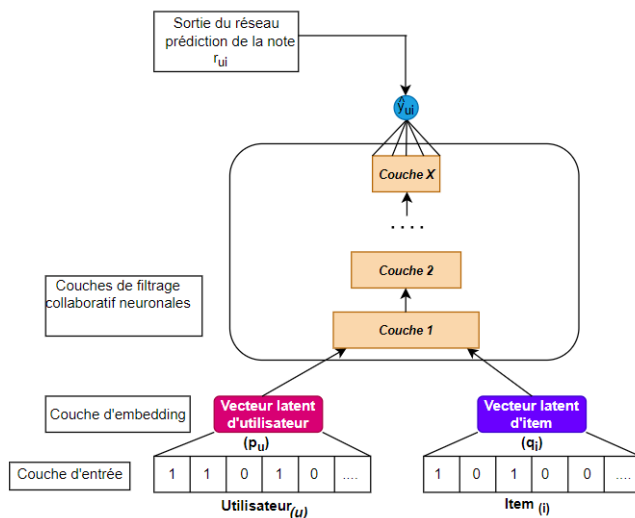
Sortie du réseau prédiction de la note $r_{ui}$

$\hat{y}_{ui}$

Couche X

. . . .

Couche 2

Couche 1

Couches de filtrage collaboratif neuronales

Couche d'embedding

Vecteur latent d'utilisateur

$(p_u)$

Vecteur latent d'item

$(q_i)$

Couche d'entrée

| 1 | 1 | 0 | 1 | 0 | .... |
|---|---|---|---|---|---|

Utilisateur$_{(u)}$

| 1 | 0 | 1 | 0 | 0 | .... |
|---|---|---|---|---|---|

Item $_{(i)}$